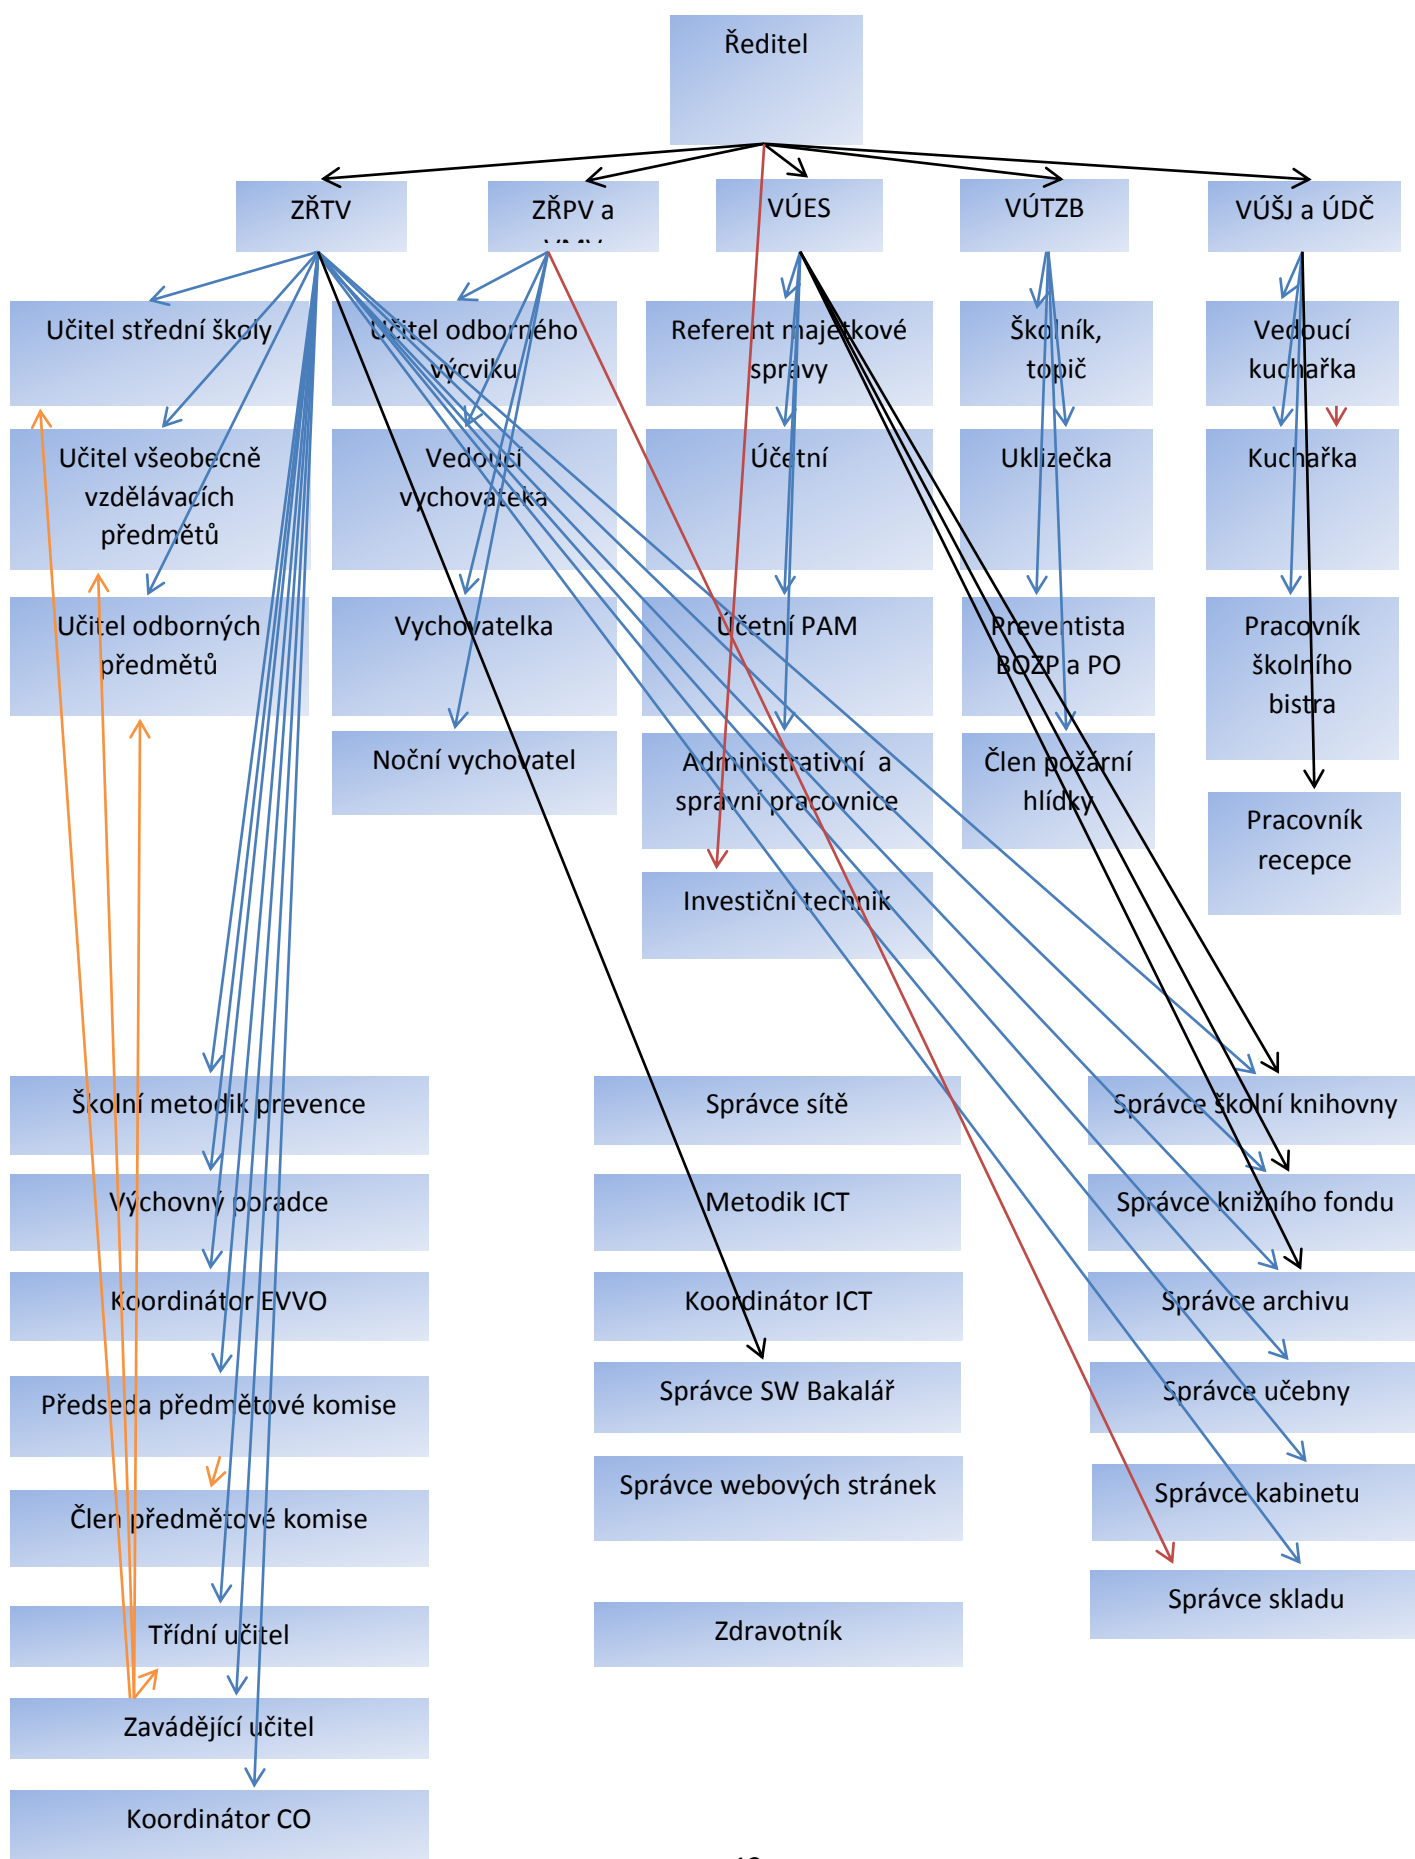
Ředitel

ZŘTV

ZŘPV a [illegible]

VÚES

VÚTZB

VÚŠJ a ÚDČ

Učitel střední školy

Učitel odborného výcviku

Referent majetkové správy

Školník, topič

Vedoucí kuchařka

Učitel všeobecně vzdělávacích předmětů

Vedoucí vychovatelka

Účetní

Uklízečka

Kuchařka

Učitel odborných předmětů

Vychovatelka

Účetní PAM

Preventista BOZP a PO

Pracovník školního bistra

Noční vychovatel

Administrativní a správní pracovnice

Člen požární hlídky

Pracovník recepce

Investiční technik

Školní metodik prevence

Správce sítě

Správce školní knihovny

Výchovný poradce

Metodik ICT

Správce knižního fondu

Koordinátor EVVO

Koordinátor ICT

Správce archivu

Předseda předmětové komise

Správce SW Bakalář

Správce učebny

Člen předmětové komise

Správce webových stránek

Správce kabinetu

Správce skladu

Třídní učitel

Zdravotník

Zaváděijící učitel

Koordinátor CO